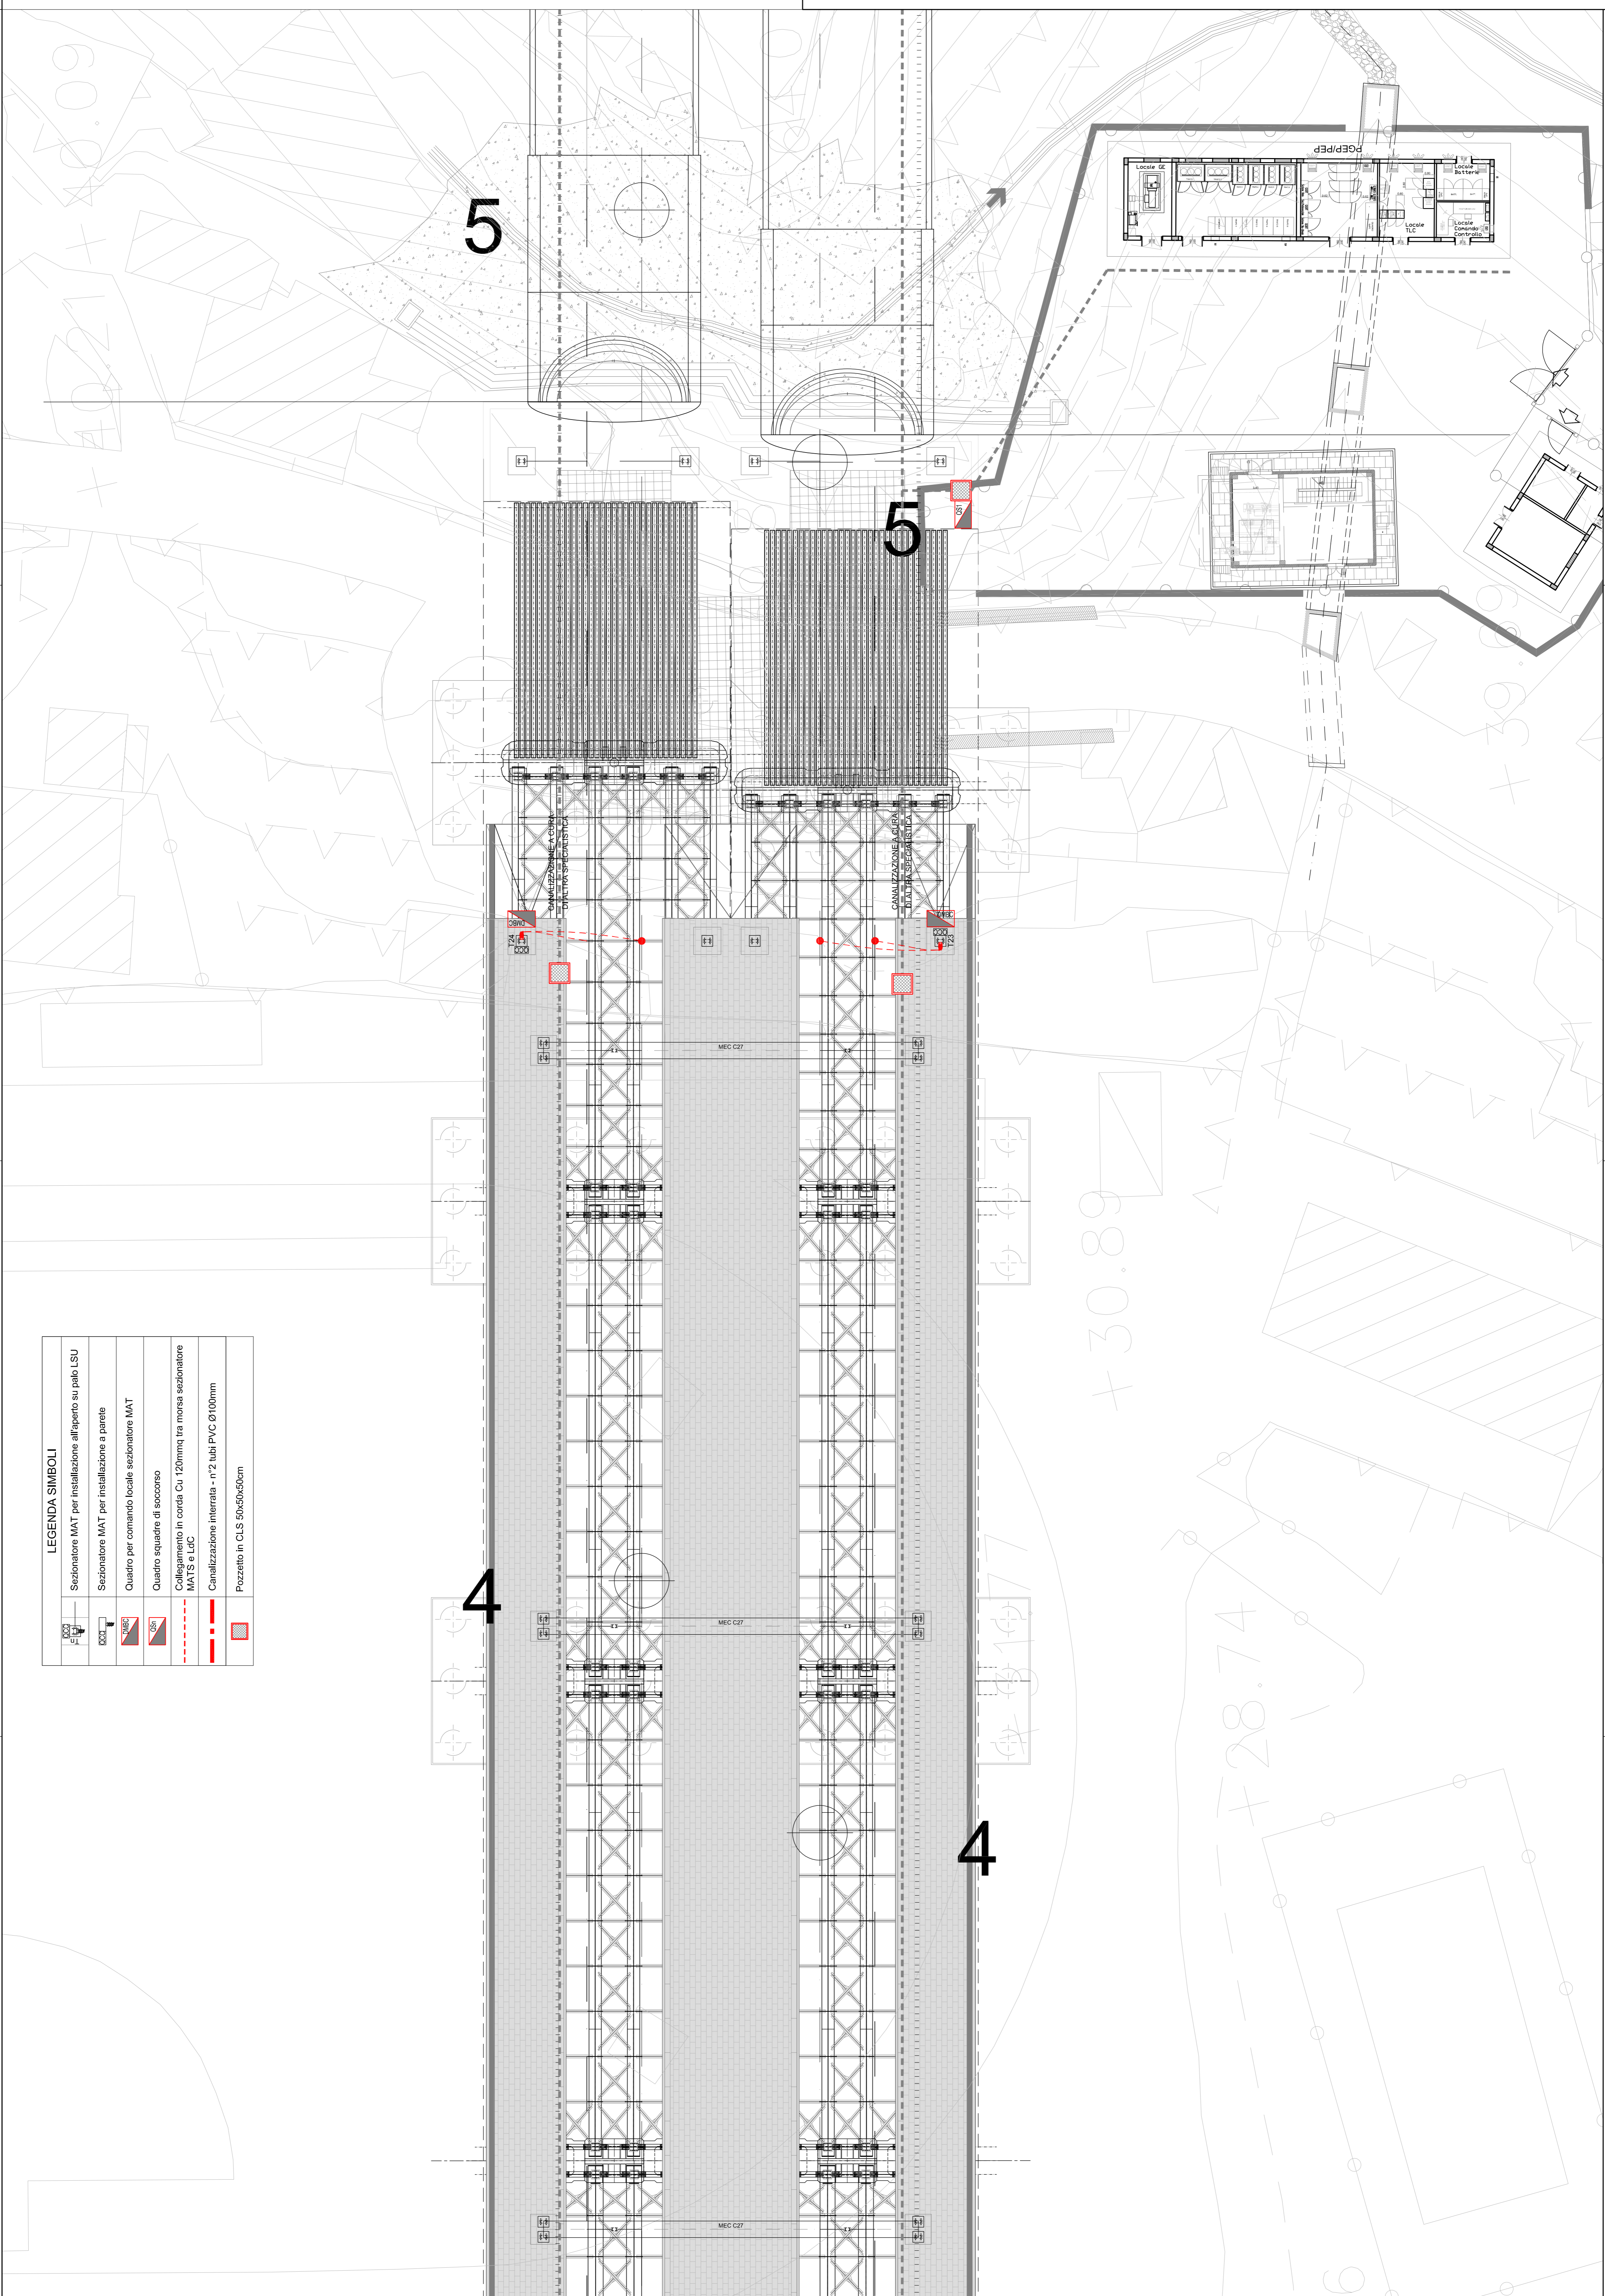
5

PGEP/PEP

Locale GE

Locale Batterie

Locale TLC

Locale Comando Controllo

5

QS1

CANALIZZAZIONE A CURA DI ALTRA SPECIALISTICA

CANALIZZAZIONE A CURA DI ALTRA SPECIALISTICA

T24

T23

MEC C27

LEGENDA SIMBOLI

Sezionatore MAT per installazione all'aperto su palo LSU

Sezionatore MAT per installazione a parete

Quadro per comando locale sezionatore MAT

Quadro squadre di soccorso

Collegamento in corda Cu 120mmq tra morsa sezionatore MATS e LdC

Canalizzazione interrata - n°2 tubi PVC Ø100mm

Pozzetto in CLS 50x50x50cm

4

MEC C27

4

MEC C27